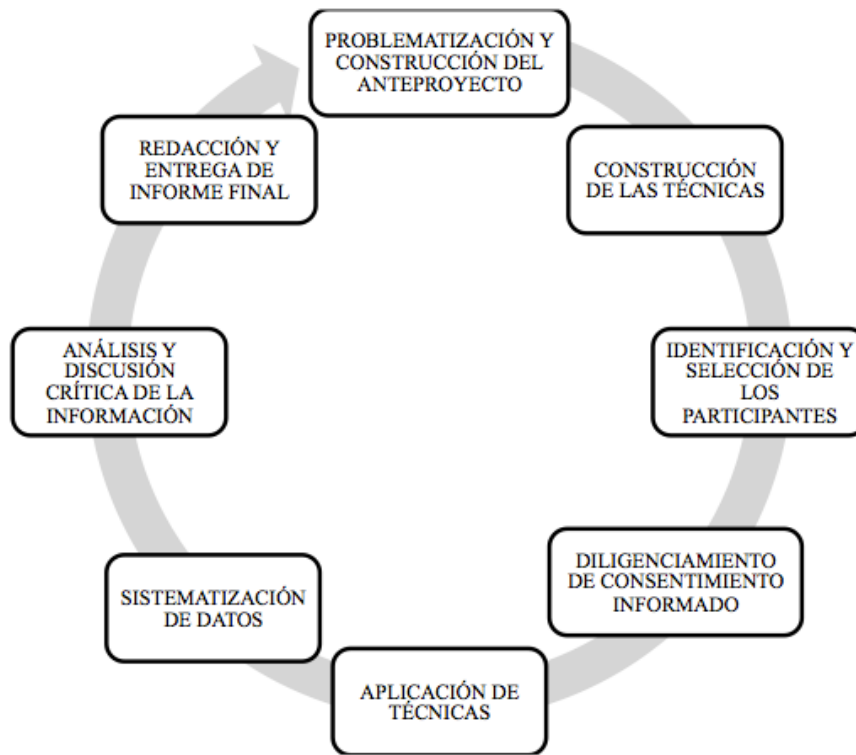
PROBLEMATIZACIÓN Y CONSTRUCCIÓN DEL ANTEPROYECTO

CONSTRUCCIÓN DE LAS TÉCNICAS

IDENTIFICACIÓN Y SELECCIÓN DE LOS PARTICIPANTES

DILIGENCIAMIENTO DE CONSENTIMIENTO INFORMADO

APLICACIÓN DE TÉCNICAS

SISTEMATIZACIÓN DE DATOS

ANÁLISIS Y DISCUSIÓN CRÍTICA DE LA INFORMACIÓN

REDACCIÓN Y ENTREGA DE INFORME FINAL